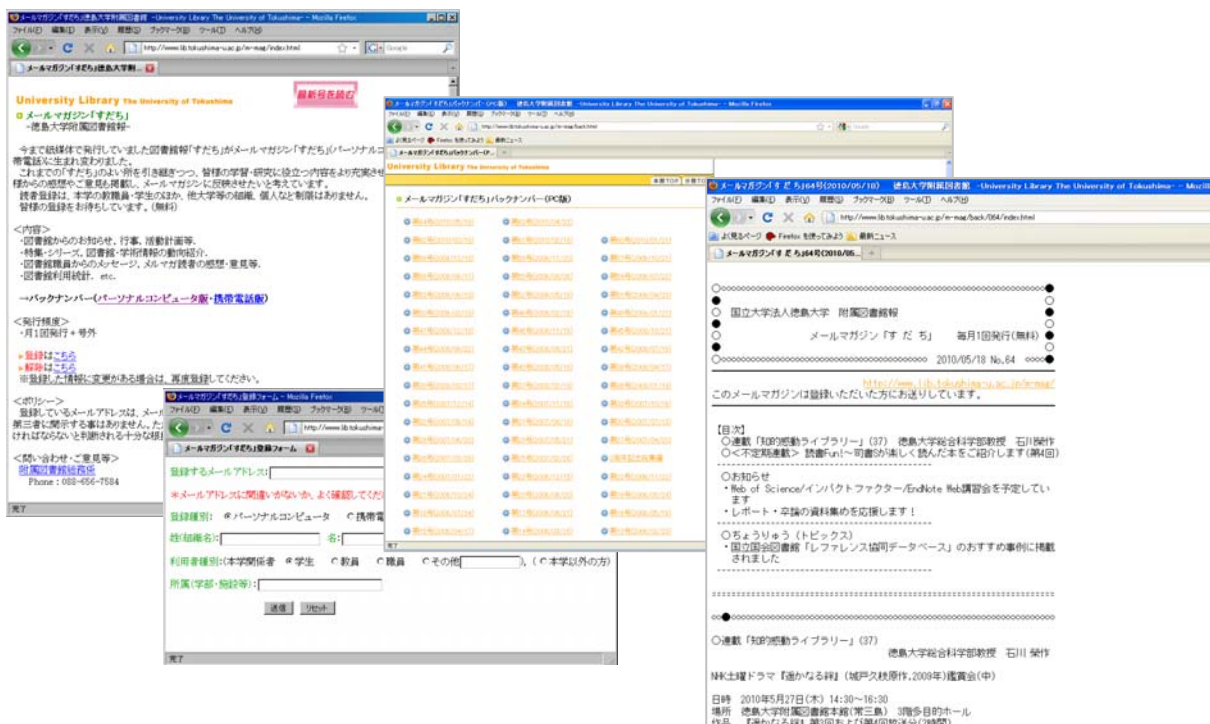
メールマガジン「すだち」徳島大学附属図書館 -University Library The University of Tokushima- - Mozilla Firefox
ファイル(F) 編集(E) 表示(V) 履歴(S) ブックマーク(B) ツール(T) ヘルプ(H)
http://www.lib.tokushima-u.ac.jp/m-mag/index.html
メールマガジン「すだち」徳島大学附...

University Library The University of Tokushima
最新号を読む
メールマガジン「すだち」
-徳島大学附属図書館-

今まで紙媒体で発行していました図書館報「すだち」がメールマガジン「すだち」(パーソナルコ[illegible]帯電話)に生まれ変わりました。
これまでの「すだち」のよい所を引き継ぎつつ、皆様の学習・研究に役立つ内容をより充実させ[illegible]様からの感想やご意見も掲載し、メールマガジンに反映させたいと考えています。
読者登録は、本学の教職員・学生のほか、他大学等の職員、個人など制限はありません。
皆様の登録をお待ちしています。(無料)

<内容>
・図書館からのお知らせ、行事、活動計画等.
・特集・シリーズ、図書館・学術情報の動向紹介.
・図書館職員からのメッセージ、メルマガ読者の感想・意見等.
・図書館利用統計、etc.

→バックナンバー(パーソナルコンピュータ版・携帯電話版)

<発行頻度>
・月1回発行+号外

▸登録はこちら
▸解除はこちら
※登録した情報に変更がある場合は、再度登録してください。

<ポリシー>
登録しているメールアドレスは、メール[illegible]第三者に開示する事はありません。た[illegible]ければならないと判断される十分な根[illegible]

<問い合わせ・ご意見等>
附属図書館総務係
Phone : 088-656-7584

完了

メールマガジン「すだち」登録フォーム - Mozilla Firefox
メールマガジン「すだち」登録フォーム
登録するメールアドレス:
*メールアドレスに間違いがないか、よく確認してくださ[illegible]
登録種別: パーソナルコンピュータ 携帯電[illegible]
姓(組織名): 名:
利用者種別:(本学関係者 学生 教員 職員 その他 ), ( 本学以外の方)
所属(学部・施設等):
送信 リセット
完了

メールマガジン「すだち」バックナンバー(PC版) 徳島大学附属図書館 -University Library The University of Tokushima- - Mozilla Firefox
University Library The University of Tokushima
メールマガジン「すだち」バックナンバー(PC版)

メールマガジン「すだち」64号(2010/05/18) 徳島大学附属図書館 -University Library The University of Tokushima- - Mozilla Firefox
http://www.lib.tokushima-u.ac.jp/m-mag/back/064/index.html
よく見るページ Firefox を使ってみよう 最新ニュース
メールマガジン「すだち」64号(2010/05...

国立大学法人徳島大学 附属図書館報
メールマガジン「す だ ち」 毎月1回発行(無料)
2010/05/18 No.64

http://www.lib.tokushima-u.ac.jp/m-mag/
このメールマガジンは登録いただいた方にお送りしています。

【目次】
○連載「知的感動ライブラリー」(37) 徳島大学総合科学部教授 石川榮作
○<不定期連載> 読書Fun!~司書Sが楽しく読んだ本をご紹介します(第4回)

○お知らせ
・Web of Science/インパクトファクター/EndNote Web講習会を予定しています
・レポート・卒論の資料集めを応援します!

○ちょうりゅう(トピックス)
・国立国会図書館「レファレンス協同データベース」のおすすめ事例に掲載されました

○連載「知的感動ライブラリー」(37)
徳島大学総合科学部教授 石川 榮作

NHK土曜ドラマ『遥かなる絆』(城戸久枝原作,2009年)鑑賞会(中)

日時 2010年5月27日(木) 14:30~16:30
場所 徳島大学附属図書館本館(常三島) 3階多目的ホール
作品 『遥かなる絆』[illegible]